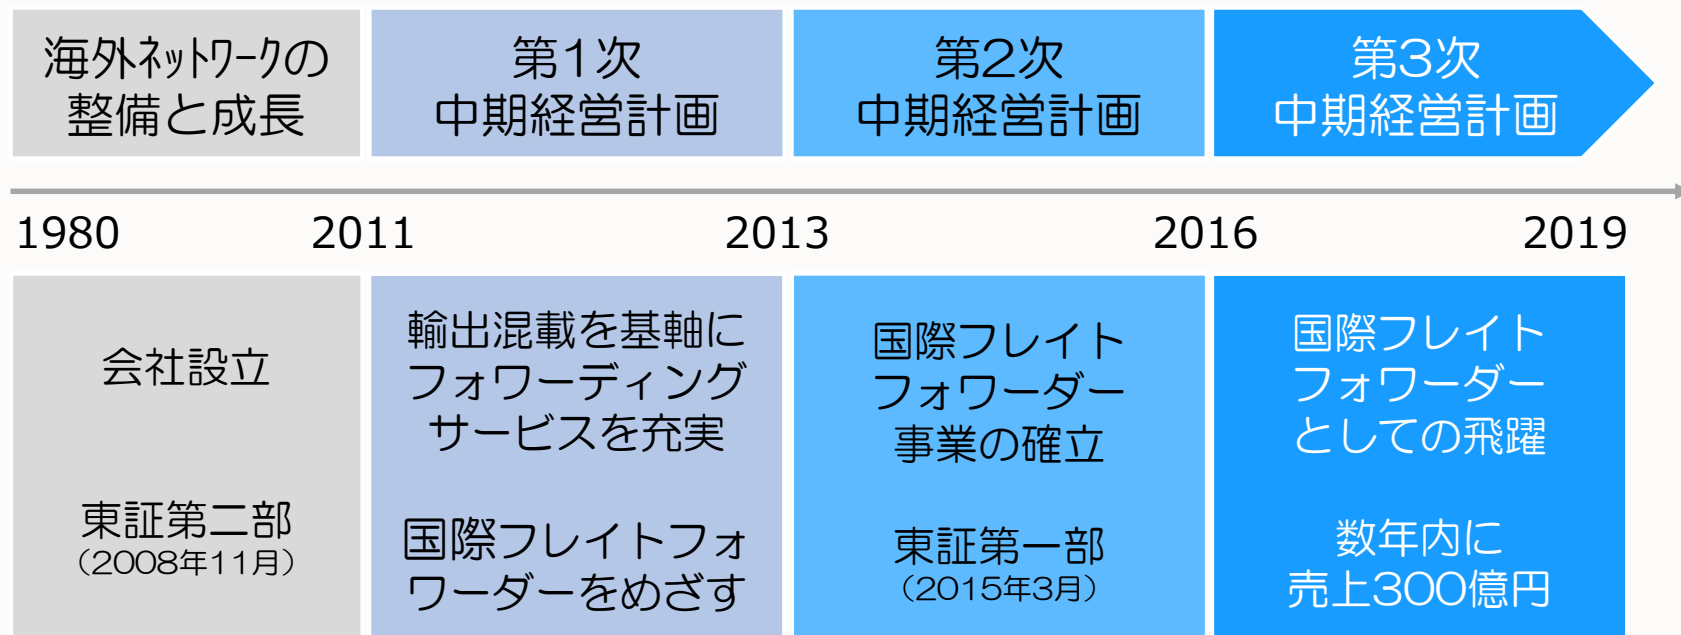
海外ネットワークの整備と成長

第1次
中期経営計画

第2次
中期経営計画

第3次
中期経営計画

1980

2011

2013

2016

2019

会社設立

東証第二部
（2008年11月）

輸出混載を基軸にフォワーディングサービスを充実

国際フレイトフォワーダーをめざす

国際フレイトフォワーダー事業の確立

東証第一部
（2015年3月）

国際フレイトフォワーダーとしての飛躍

数年内に売上300億円